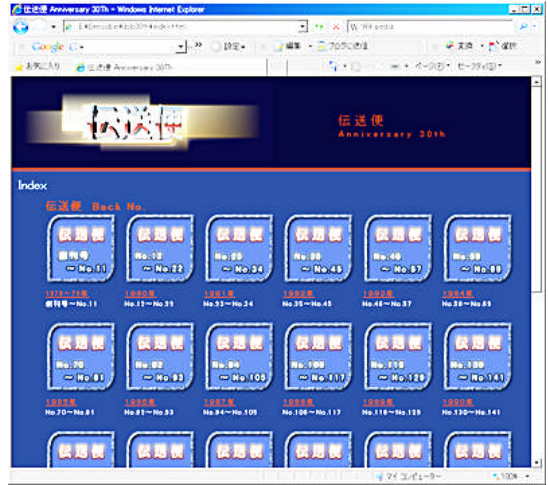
伝送便 Anniversary 30Th - Windows Internet Explorer

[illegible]

Wikipedia

Google G-

設定

編集

ブログに投稿

変換

選択

お気に入り

伝送便 Anniversary 30Th

ページ(P)

セーフティ(S)

伝送便

伝送便
Anniversary 30th

Index

伝送便 Back No.

伝送便
創刊号
〜No.11

1975〜79年
創刊号〜No.11

伝送便
No.12
〜No.22

1980年
No.11〜No.22

伝送便
No.23
〜No.34

1981年
No.23〜No.34

伝送便
No.35
〜No.45

1982年
No.35〜No.45

伝送便
No.46
〜No.57

1983年
No.46〜No.57

伝送便
No.58
〜No.69

1984年
No.58〜No.69

伝送便
No.70
〜No.81

1985年
No.70〜No.81

伝送便
No.82
〜No.93

1986年
No.82〜No.93

伝送便
No.94
〜No.105

1987年
No.94〜No.105

伝送便
No.106
〜No.117

1988年
No.106〜No.117

伝送便
No.118
〜No.129

1989年
No.118〜No.129

伝送便
No.130
〜No.141

1990年
No.130〜No.141

伝送便

伝送便

伝送便

伝送便

伝送便

伝送便

マイ コンピューター

100%